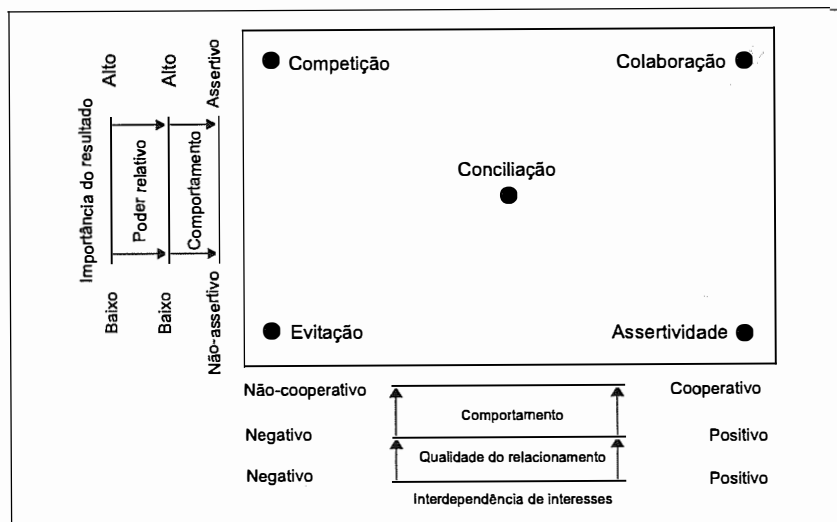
Alto
Alto
Assertivo
Importância do resultado
Poder relativo
Comportamento
Baixo
Baixo
Não-assertivo

Competição
Colaboração
Conciliação
Evitação
Assertividade

Não-cooperativo
Cooperativo
Comportamento
Negativo
Positivo
Qualidade do relacionamento
Negativo
Positivo
Interdependência de interesses